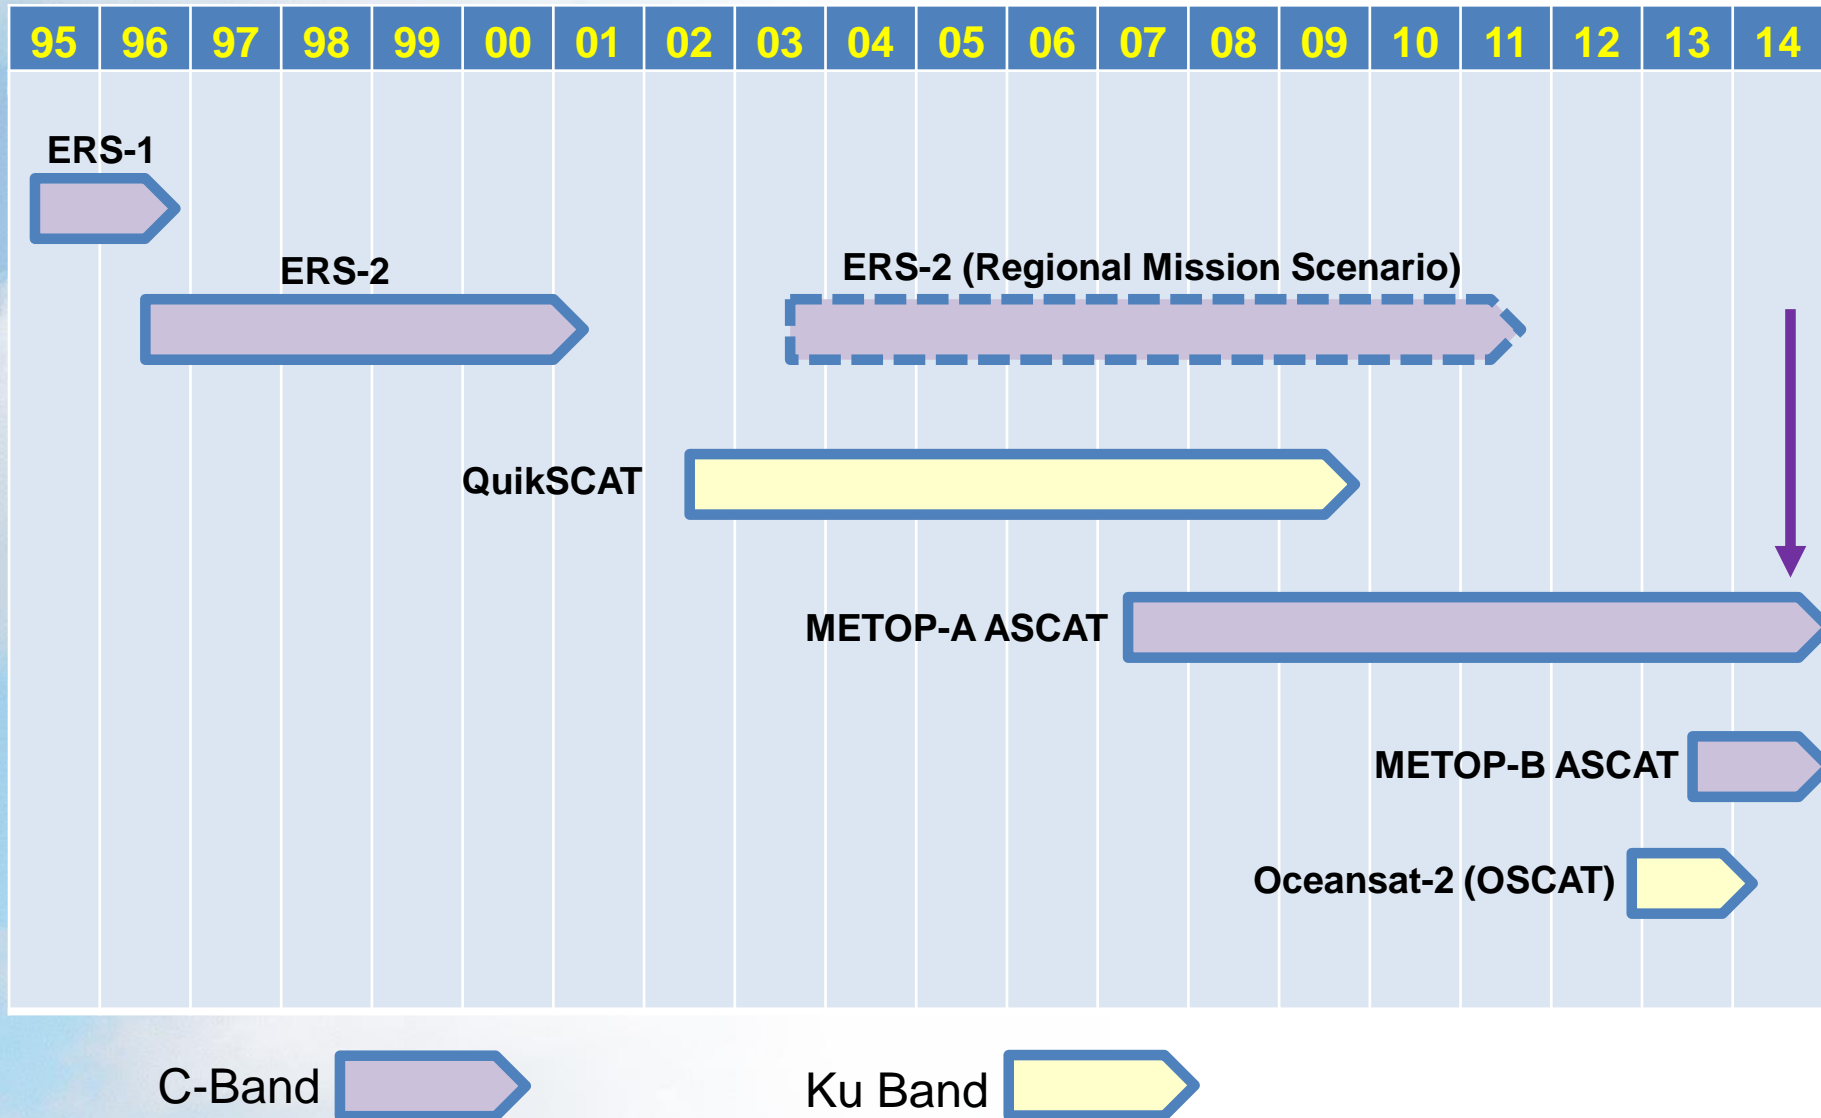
| 95 | 96 | 97 | 98 | 99 | 00 | 01 | 02 | 03 | 04 | 05 | 06 | 07 | 08 | 09 | 10 | 11 | 12 | 13 | 14 |
|---|---|---|---|---|---|---|---|---|---|---|---|---|---|---|---|---|---|---|---|

ERS-1

ERS-2

ERS-2 (Regional Mission Scenario)

QuikSCAT

METOP-A ASCAT

METOP-B ASCAT

Oceansat-2 (OSCAT)

C-Band

Ku Band